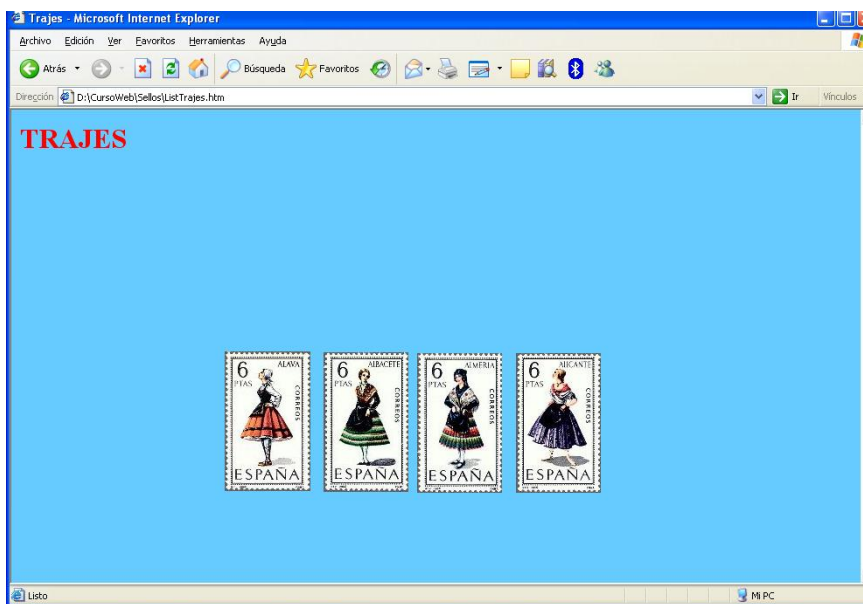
Trajes - Microsoft Internet Explorer

Archivo Edición Ver Favoritos Herramientas Ayuda

Atrás Búsqueda Favoritos

Dirección D:\CursoWeb\Sellos\ListTrajes.htm Ir Vínculos

TRAJES

6 PTAS ALAVA CORREOS ESPAÑA

6 PTAS ALBACETE CORREOS ESPAÑA

6 PTAS ALMERIA CORREOS ESPAÑA

6 PTAS ALICANTE CORREOS ESPAÑA

Listo

Mi PC